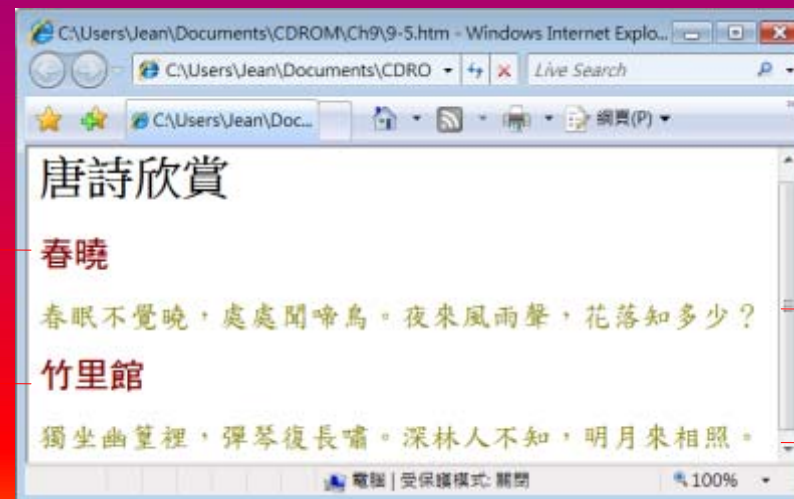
C:\Users\Jean\Documents\CDROM\Ch9\9-5.htm - Windows Internet Explo...

C:\Users\Jean\Documents\CDRO

Live Search

C:\Users\Jean\Doc...

網頁(P)

唐詩欣賞

春曉

春眠不覺曉，處處聞啼鳥。夜來風雨聲，花落知多少？

竹里館

獨坐幽篁裡，彈琴復長嘯。深林人不知，明月來相照。

電腦 | 受保護模式: 關閉

100%